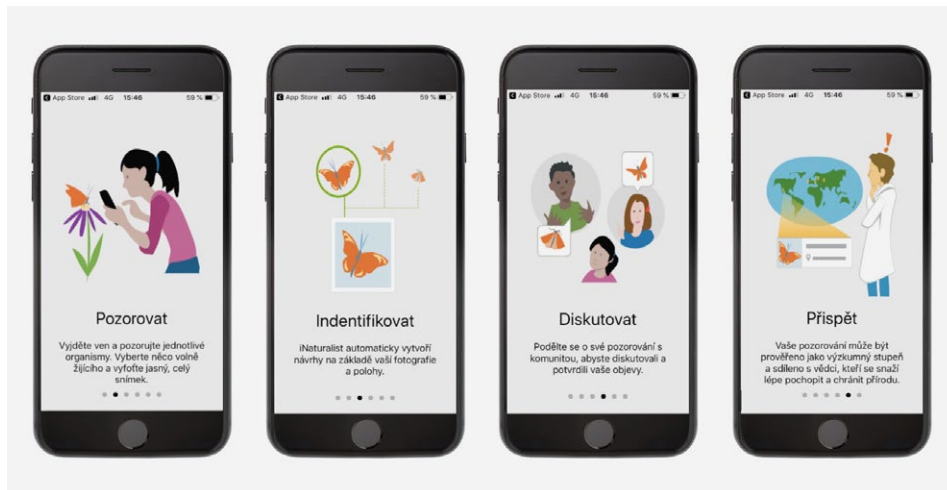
App Store 4G 15:46 59 %

Pozorovat

Vyjděte ven a pozorujte jednotlivé organismy. Vyberte něco volně žijícího a vyfoťte jasný, celý snímek.

App Store 4G 15:46 59 %

Indentifikovat

iNaturalist automaticky vytvoří návrhy na základě vaší fotografie a polohy.

App Store 4G 15:46 59 %

Diskutovat

Podělte se o své pozorování s komunitou, abyste diskutovali a potvrdili vaše objevy.

App Store 4G 15:46 59 %

Přispět

Vaše pozorování může být prověřeno jako výzkumný stupeň a sdíleno s vědci, kteří se snaží lépe pochopit a chránit přírodu.